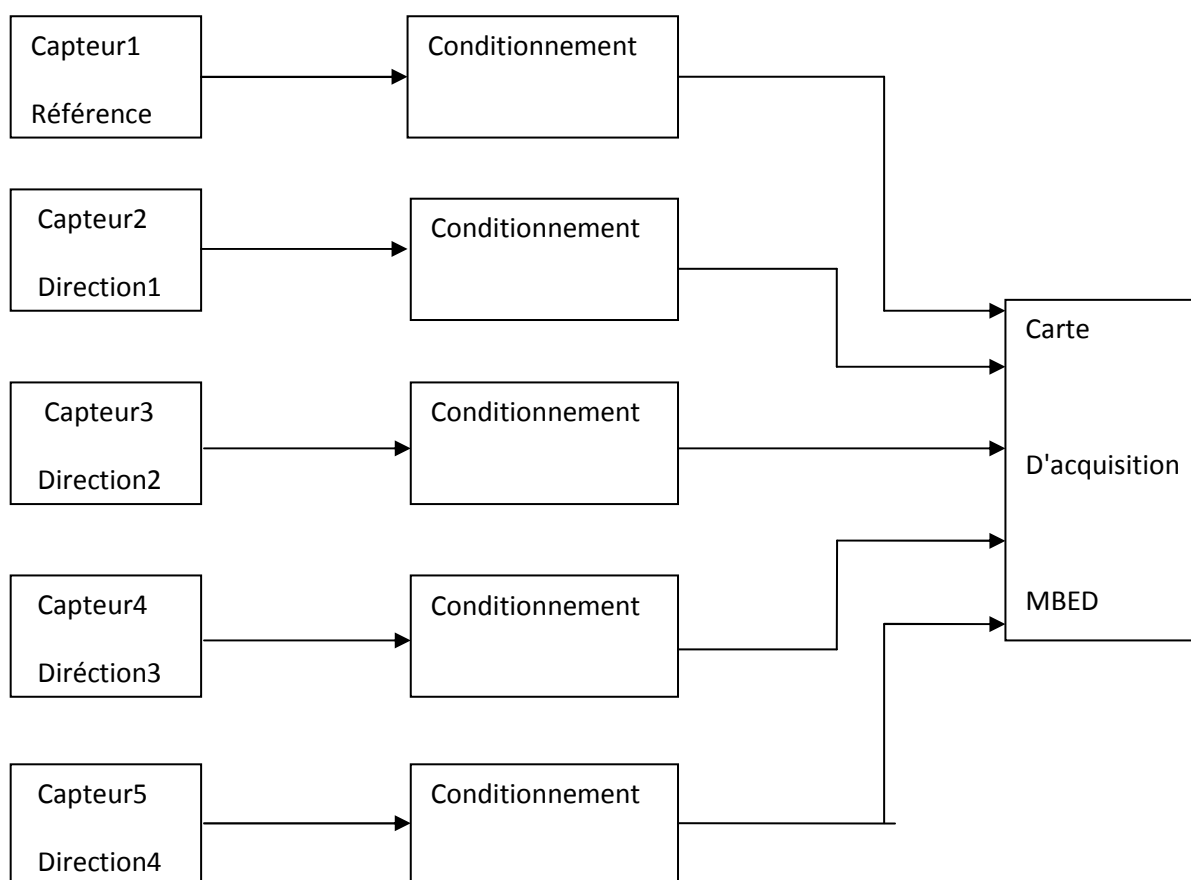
Capteur1
Référence

Conditionnement

Capteur2
Direction1

Conditionnement

Capteur3
Direction2

Conditionnement

Capteur4
Diréction3

Conditionnement

Capteur5
Direction4

Conditionnement

Carte
D'acquisition
MBED